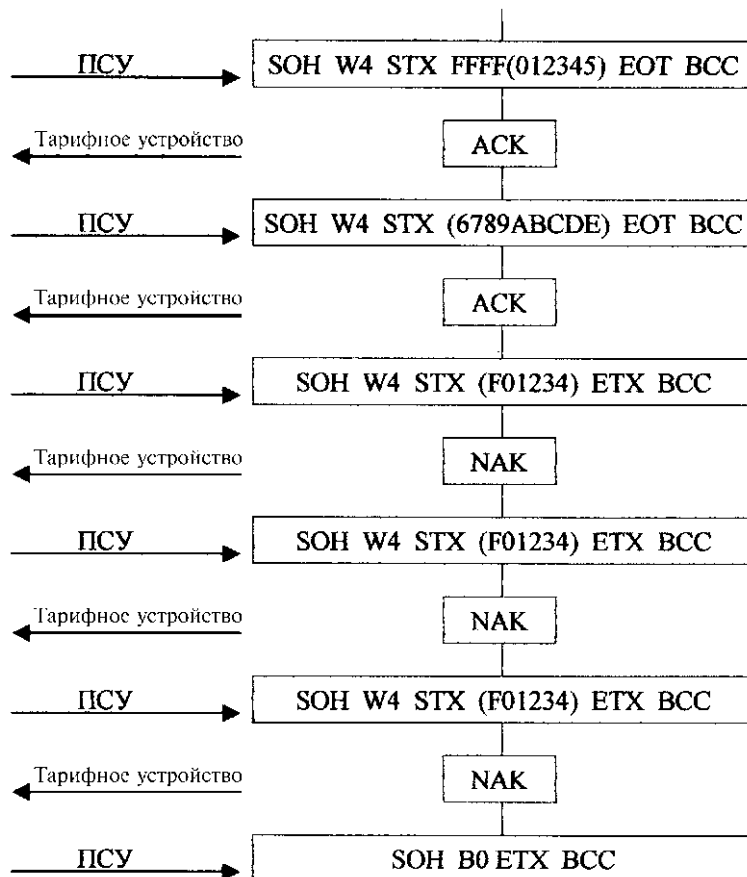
ПСУ

SOH W4 STX FFFF(012345) EOT BCC

Тарифное устройство

ACK

ПСУ

SOH W4 STX (6789ABCDE) EOT BCC

Тарифное устройство

ACK

ПСУ

SOH W4 STX (F01234) ETX BCC

Тарифное устройство

NAK

ПСУ

SOH W4 STX (F01234) ETX BCC

Тарифное устройство

NAK

ПСУ

SOH W4 STX (F01234) ETX BCC

Тарифное устройство

NAK

ПСУ

SOH B0 ETX BCC